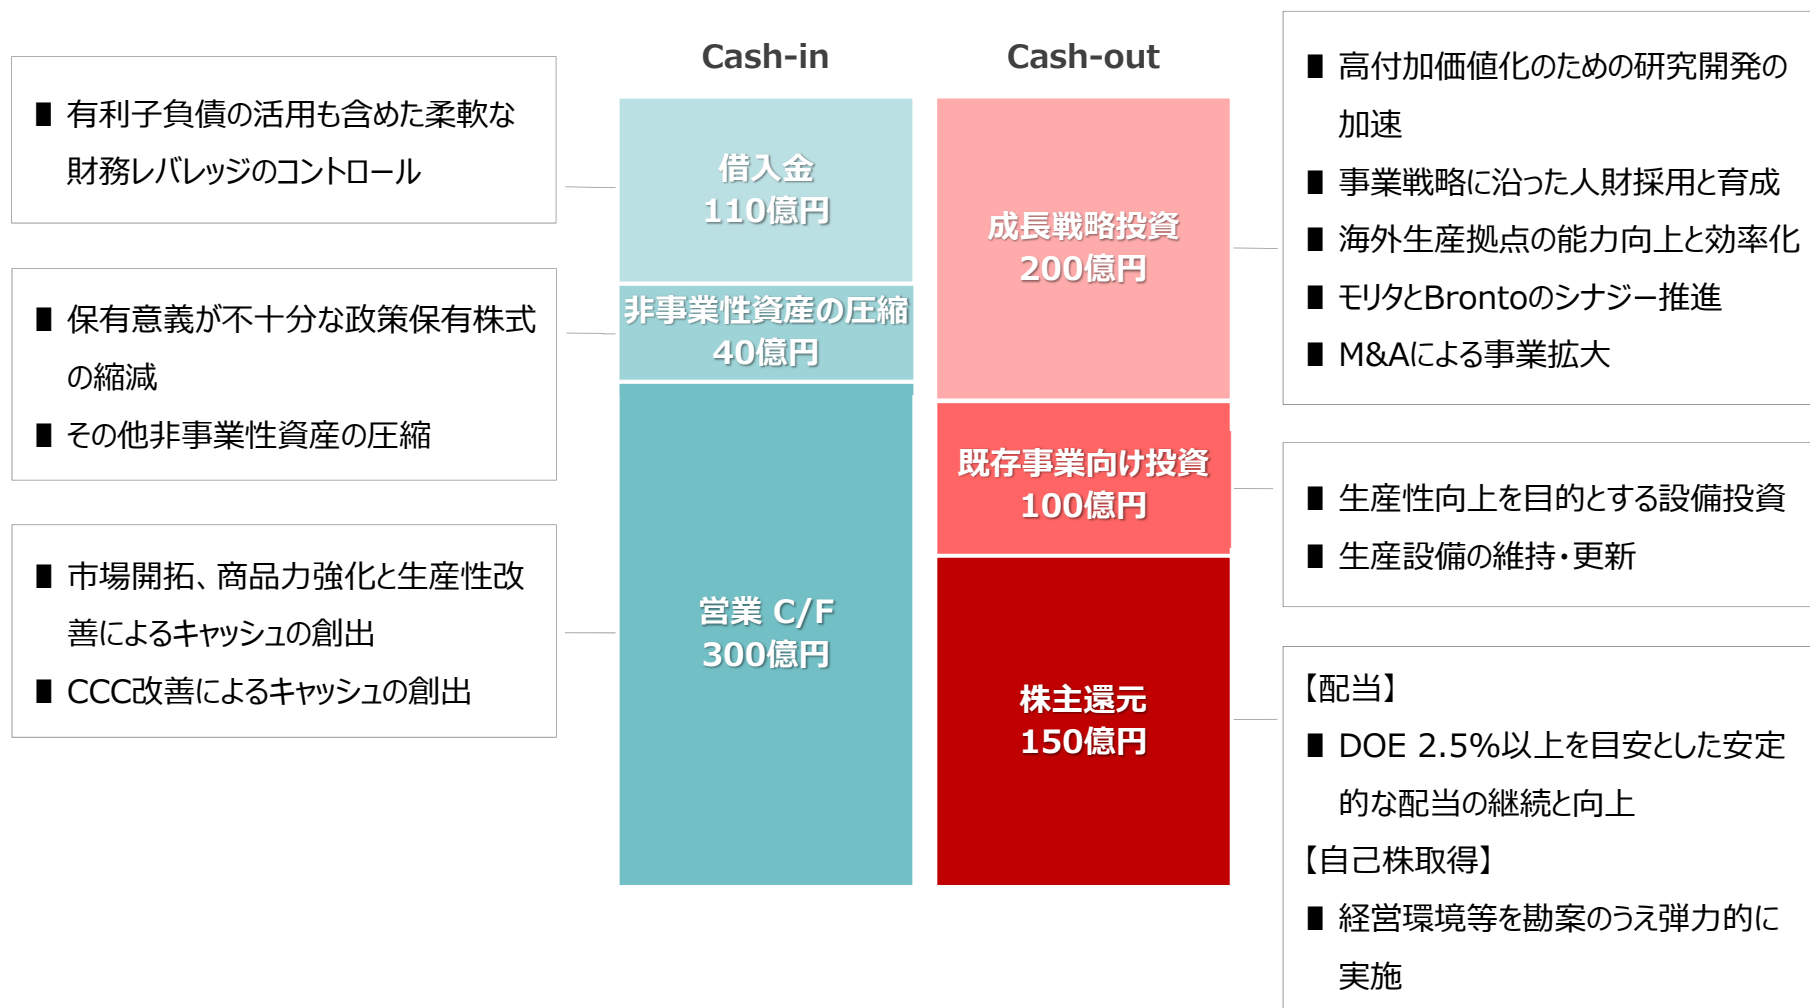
■ 有利子負債の活用も含めた柔軟な財務レバレッジのコントロール

■ 保有意義が不十分な政策保有株式の縮減
■ その他非事業性資産の圧縮

■ 市場開拓、商品力強化と生産性改善によるキャッシュの創出
■ CCC改善によるキャッシュの創出

Cash-in

借入金
110億円

非事業性資産の圧縮
40億円

営業 C/F
300億円

Cash-out

成長戦略投資
200億円

既存事業向け投資
100億円

株主還元
150億円

■ 高付加価値化のための研究開発の加速
■ 事業戦略に沿った人財採用と育成
■ 海外生産拠点の能力向上と効率化
■ モリタとBrontoのシナジー推進
■ M&Aによる事業拡大

■ 生産性向上を目的とする設備投資
■ 生産設備の維持・更新

【配当】
■ DOE 2.5%以上を目安とした安定的な配当の継続と向上
【自己株取得】
■ 経営環境等を勘案のうえ弾力的に実施